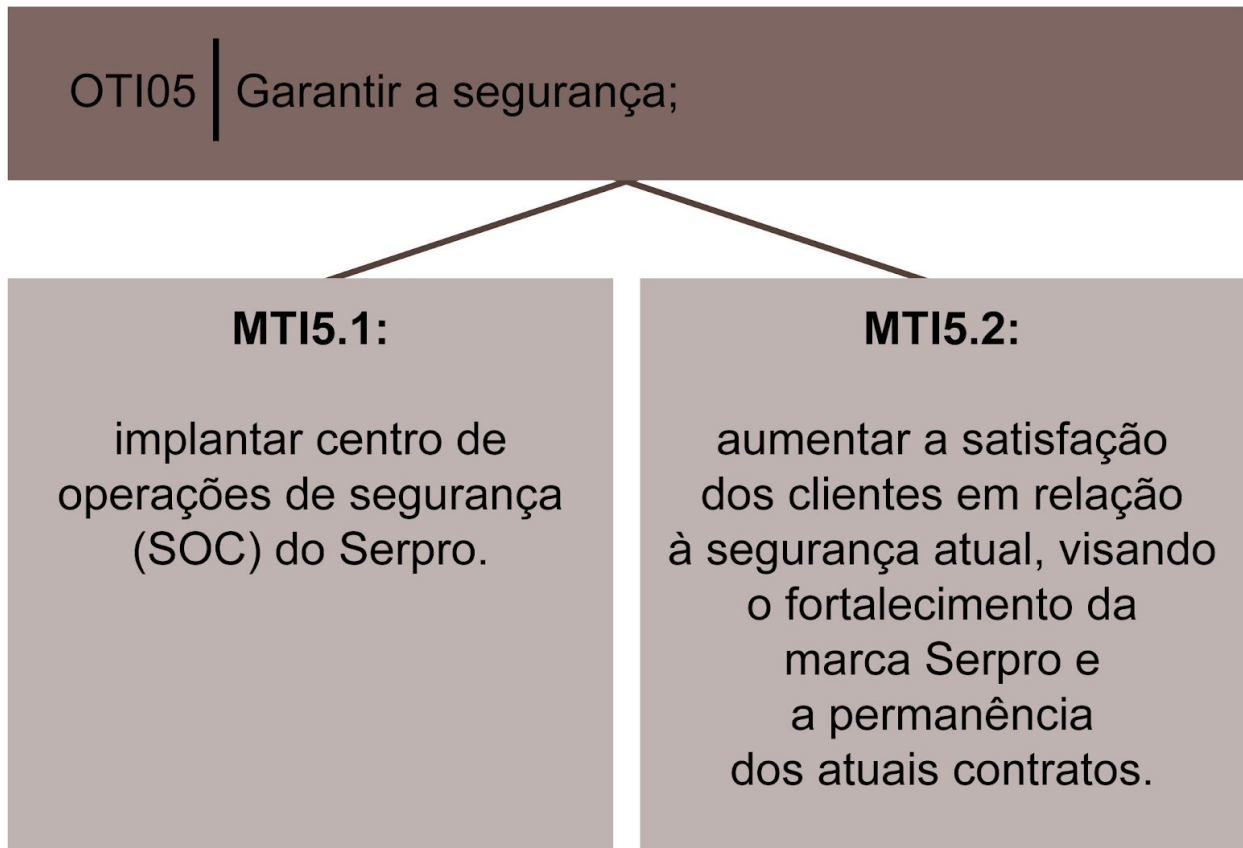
OTI05 | Garantir a segurança;

MTI5.1:

implantar centro de operações de segurança (SOC) do Serpro.

MTI5.2:

aumentar a satisfação dos clientes em relação à segurança atual, visando o fortalecimento da marca Serpro e a permanência dos atuais contratos.